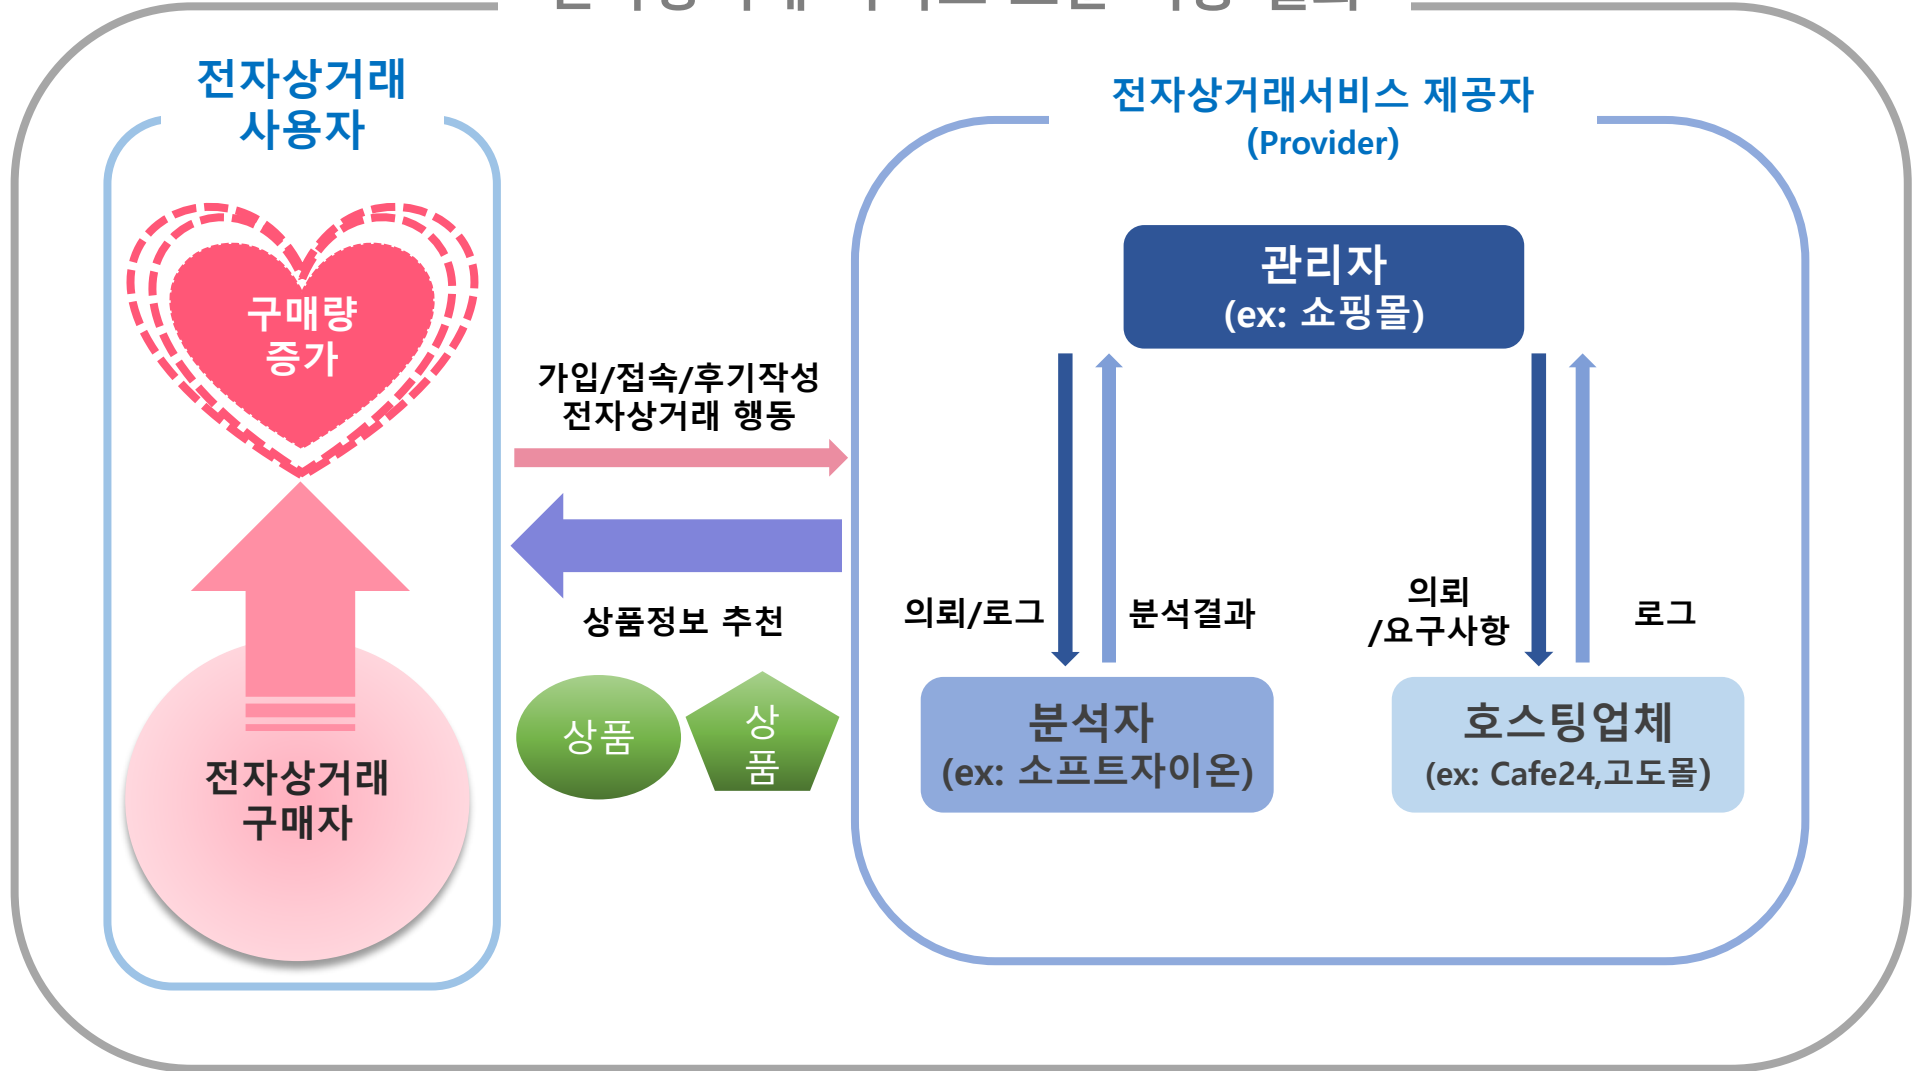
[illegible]

전자상거래 사용자

구매량 증가

전자상거래 구매자

가입/접속/후기작성 전자상거래 행동

상품정보 추천

상품

상품

전자상거래서비스 제공자 (Provider)

관리자 (ex: 쇼핑몰)

의뢰/로그

분석결과

의뢰 /요구사항

로그

분석자 (ex: 소프트자이온)

호스팅업체 (ex: Cafe24,고도몰)